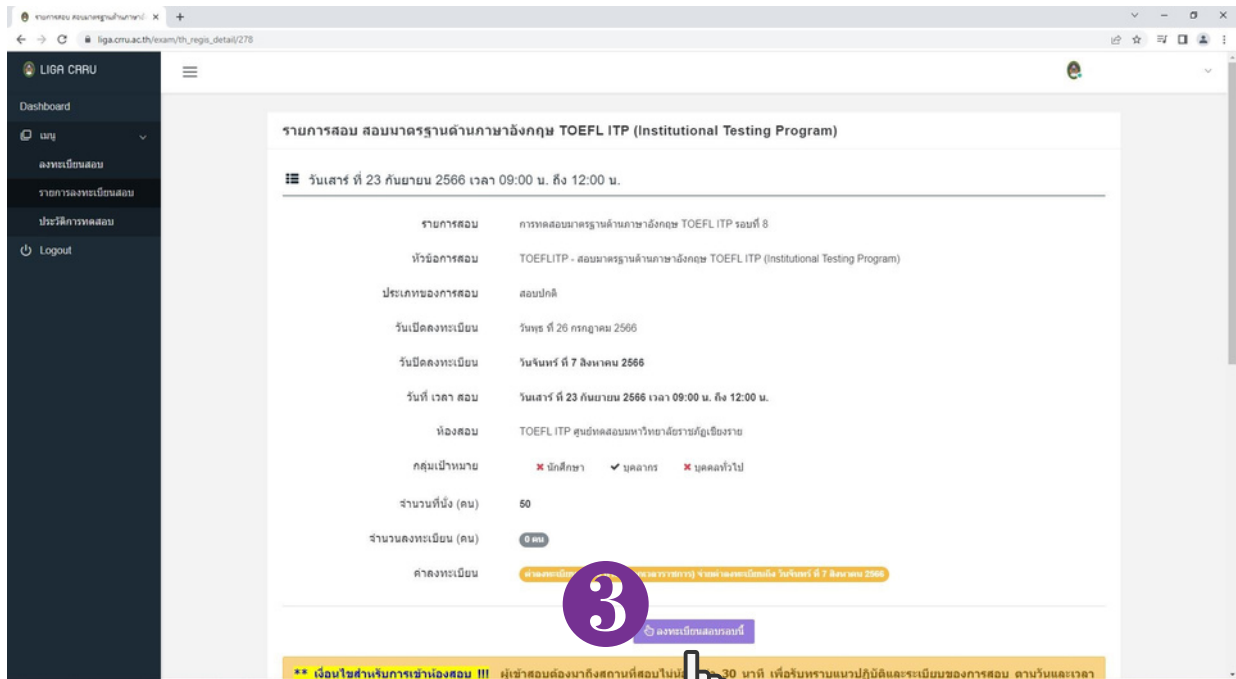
รายการสอบ สอบมาตรฐานด้านภาษาอังก ×  +

liga.cmu.ac.th/exam/th_regis_detail/278

LIGA CRRU

Dashboard

เมนู

ลงทะเบียนสอบ

รายการลงทะเบียนสอบ

ประวัติการทดสอบ

Logout

รายการสอบ สอบมาตรฐานด้านภาษาอังกฤษ TOEFL ITP (Institutional Testing Program)

วันเสาร์ ที่ 23 กันยายน 2566 เวลา 09:00 น. ถึง 12:00 น.

| | |
|---|---|
| รายการสอบ | การทดสอบมาตรฐานด้านภาษาอังกฤษ TOEFL ITP รอบที่ 8 |
| หัวข้อการสอบ | TOEFLITP - สอบมาตรฐานด้านภาษาอังกฤษ TOEFL ITP (Institutional Testing Program) |
| ประเภทของการสอบ | สอบปกติ |
| วันเปิดลงทะเบียน | วันพุธ ที่ 26 กรกฎาคม 2566 |
| วันปิดลงทะเบียน | วันจันทร์ ที่ 7 สิงหาคม 2566 |
| วันที่ เวลา สอบ | วันเสาร์ ที่ 23 กันยายน 2566 เวลา 09:00 น. ถึง 12:00 น. |
| ห้องสอบ | TOEFL ITP ศูนย์ทดสอบมหาวิทยาลัยราชภัฏเชียงราย |
| กลุ่มเป้าหมาย | ✖ นักศึกษา ✔ บุคลากร ✖ บุคคลทั่วไป |
| จำนวนที่นั่ง (คน) | 50 |
| จำนวนลงทะเบียน (คน) | 0 คน |
| ค่าลงทะเบียน | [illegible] จ่ายค่าลงทะเบียนถึง วันจันทร์ ที่ 7 สิงหาคม 2566 |

3

ลงทะเบียนสอบรอบนี้

** เงื่อนไขสำหรับการเข้าห้องสอบ !!! ผู้เข้าสอบต้องมาถึงสถานที่สอบไม่น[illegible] 30 นาที เพื่อรับทราบแนวปฏิบัติและระเบียบของการสอบ ตามวันและเวลา